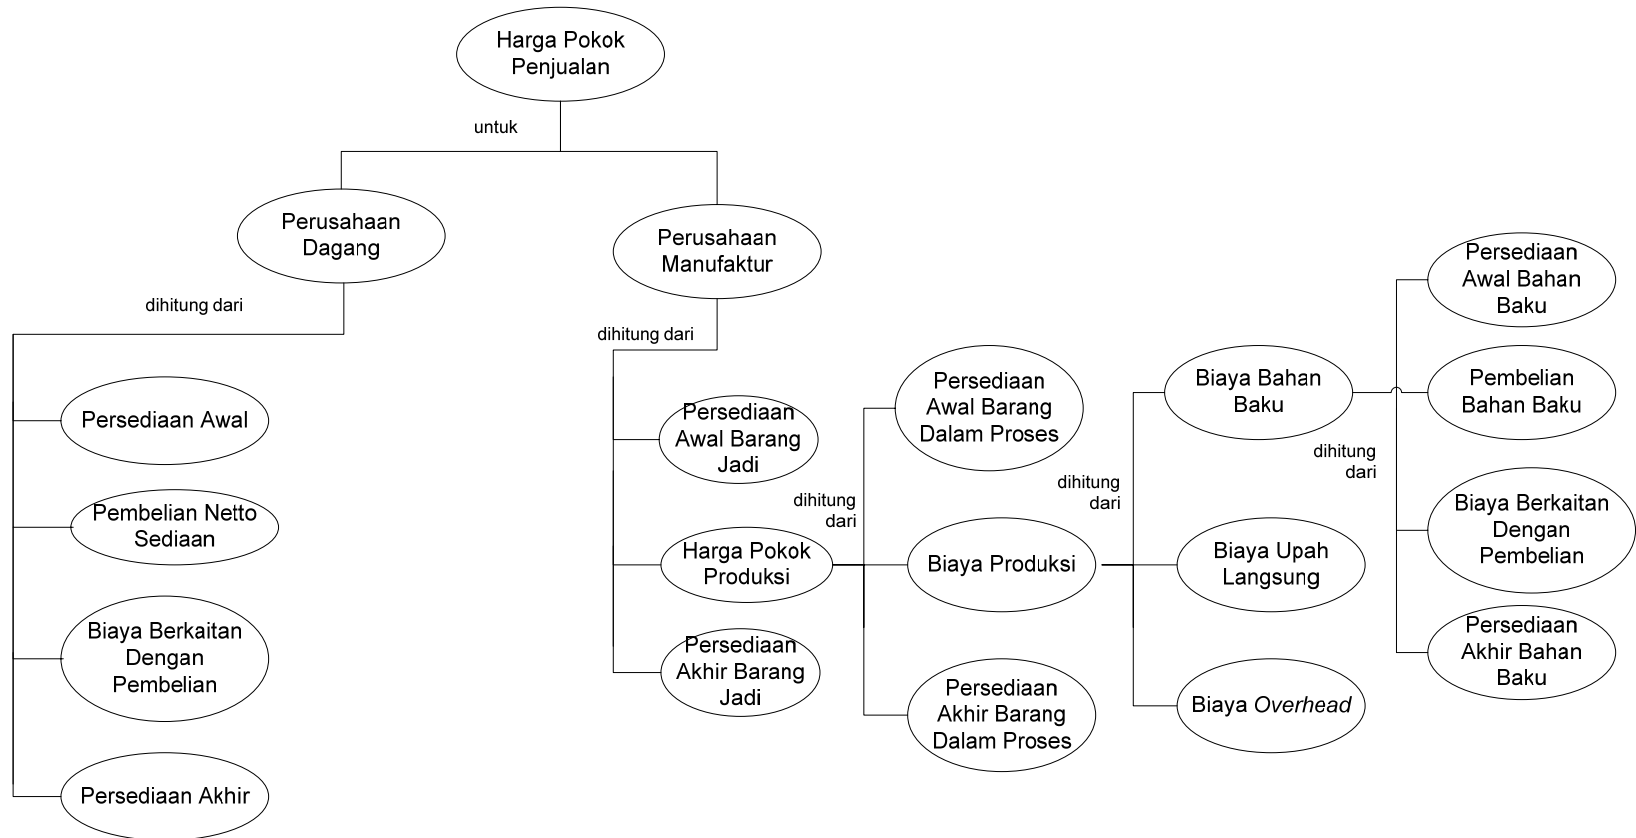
Harga Pokok Penjualan

untuk

Perusahaan Dagang

Perusahaan Manufaktur

dihitung dari

Persediaan Awal

Pembelian Netto Sediaan

Biaya Berkaitan Dengan Pembelian

Persediaan Akhir

dihitung dari

Persediaan Awal Barang Jadi

Harga Pokok Produksi

Persediaan Akhir Barang Jadi

dihitung dari

Persediaan Awal Barang Dalam Proses

Biaya Produksi

Persediaan Akhir Barang Dalam Proses

dihitung dari

Biaya Bahan Baku

Biaya Upah Langsung

Biaya *Overhead*

dihitung dari

Persediaan Awal Bahan Baku

Pembelian Bahan Baku

Biaya Berkaitan Dengan Pembelian

Persediaan Akhir Bahan Baku